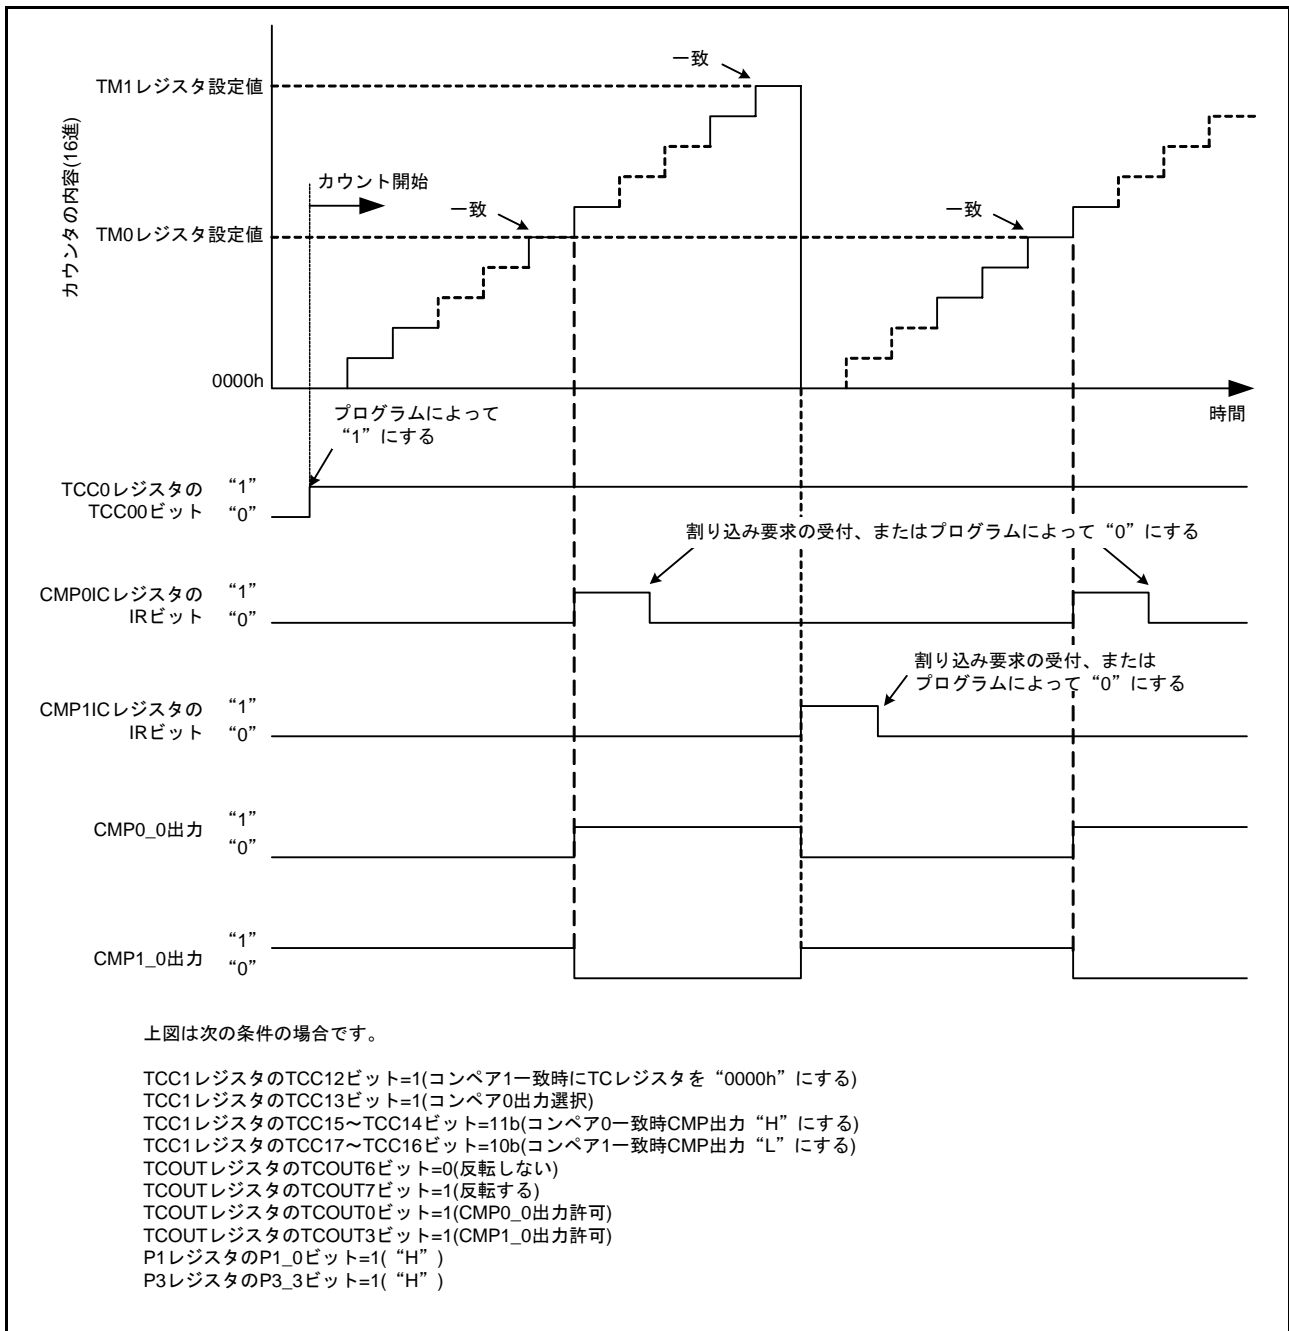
一致

TM1レジスタ設定値

カウンタの内容(16進)

カウント開始

一致

TM0レジスタ設定値

一致

0000h

時間

プログラムによって "1"にする

TCC0レジスタの TCC00ビット "1" "0"

割り込み要求の受付、またはプログラムによって"0"にする

CMP0ICレジスタの IRビット "1" "0"

割り込み要求の受付、または プログラムによって"0"にする

CMP1ICレジスタの IRビット "1" "0"

CMP0_0出力 "1" "0"

CMP1_0出力 "1" "0"

上図は次の条件の場合です。

TCC1レジスタのTCC12ビット=1(コンペア1一致時にTCレジスタを"0000h"にする)
TCC1レジスタのTCC13ビット=1(コンペア0出力選択)
TCC1レジスタのTCC15~TCC14ビット=11b(コンペア0一致時CMP出力"H"にする)
TCC1レジスタのTCC17~TCC16ビット=10b(コンペア1一致時CMP出力"L"にする)
TCOUTレジスタのTCOUT6ビット=0(反転しない)
TCOUTレジスタのTCOUT7ビット=1(反転する)
TCOUTレジスタのTCOUT0ビット=1(CMP0_0出力許可)
TCOUTレジスタのTCOUT3ビット=1(CMP1_0出力許可)
P1レジスタのP1_0ビット=1("H")
P3レジスタのP3_3ビット=1("H")